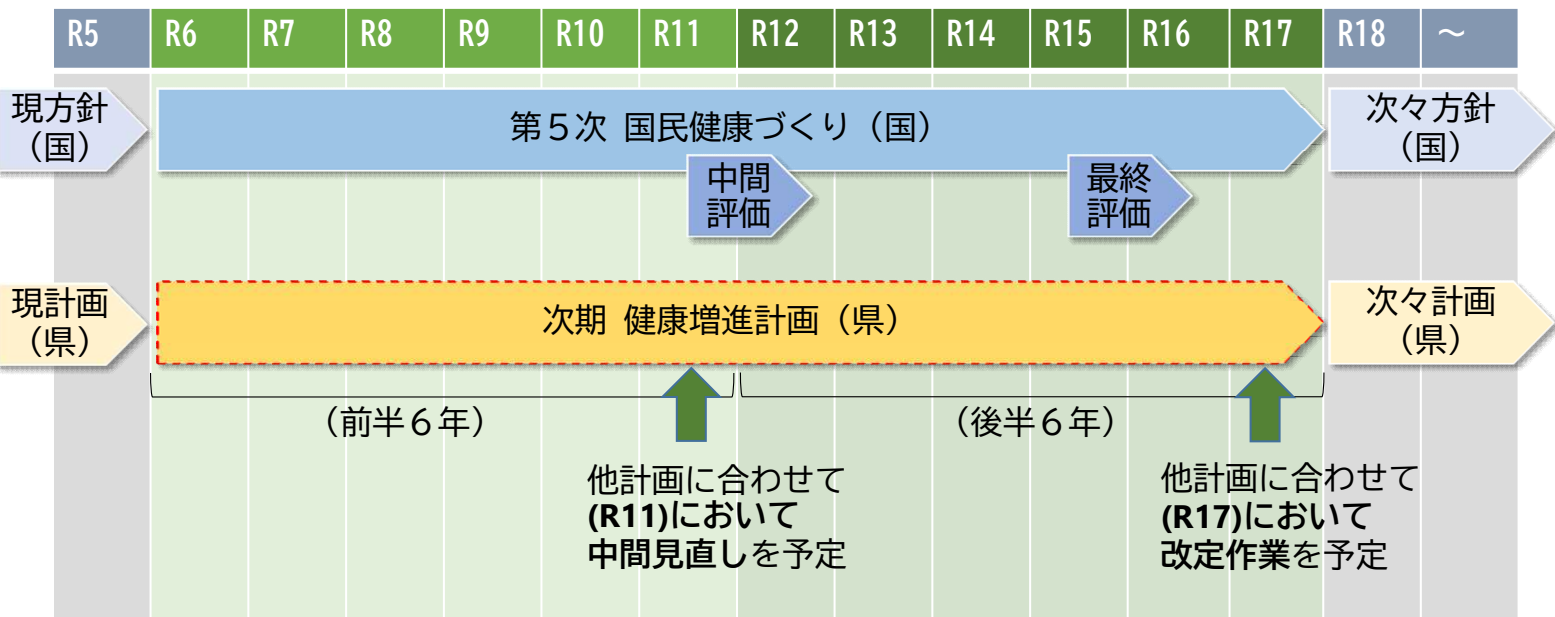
| R5 | R6 | R7 | R8 | R9 | R10 | R11 | R12 | R13 | R14 | R15 | R16 | R17 | R18 | ～ |
|---|---|---|---|---|---|---|---|---|---|---|---|---|---|---|

現方針（国）

第５次 国民健康づくり（国）

次々方針（国）

中間評価

最終評価

現計画（県）

次期 健康増進計画（県）

次々計画（県）

（前半６年）

（後半６年）

他計画に合わせて
**(R11)において**
**中間見直し**を予定

他計画に合わせて
**(R17)において**
**改定作業**を予定